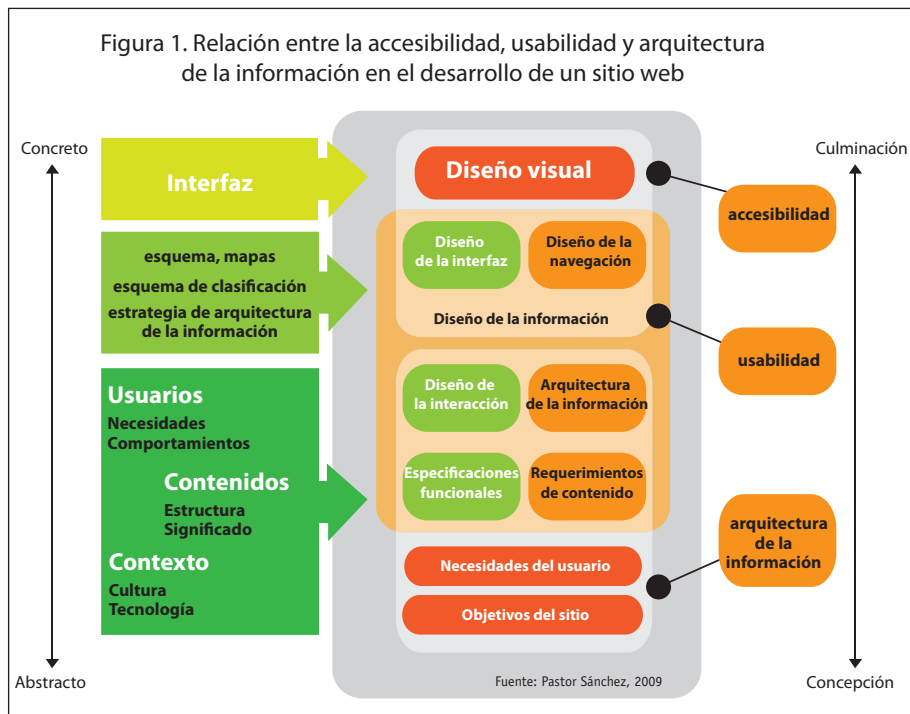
Figura 1. Relación entre la accesibilidad, usabilidad y arquitectura de la información en el desarrollo de un sitio web

Concreto

Abstracto

Interfaz

esquema, mapas
esquema de clasificación
estrategia de arquitectura de la información

Usuarios
Necesidades
Comportamientos

Contenidos
Estructura
Significado

Contexto
Cultura
Tecnología

Diseño visual

Diseño de la interfaz

Diseño de la navegación

Diseño de la información

Diseño de la interacción

Arquitectura de la información

Especificaciones funcionales

Requerimientos de contenido

Necesidades del usuario

Objetivos del sitio

Fuente: Pastor Sánchez, 2009

Culminación

accesibilidad

usabilidad

arquitectura de la información

Concepción